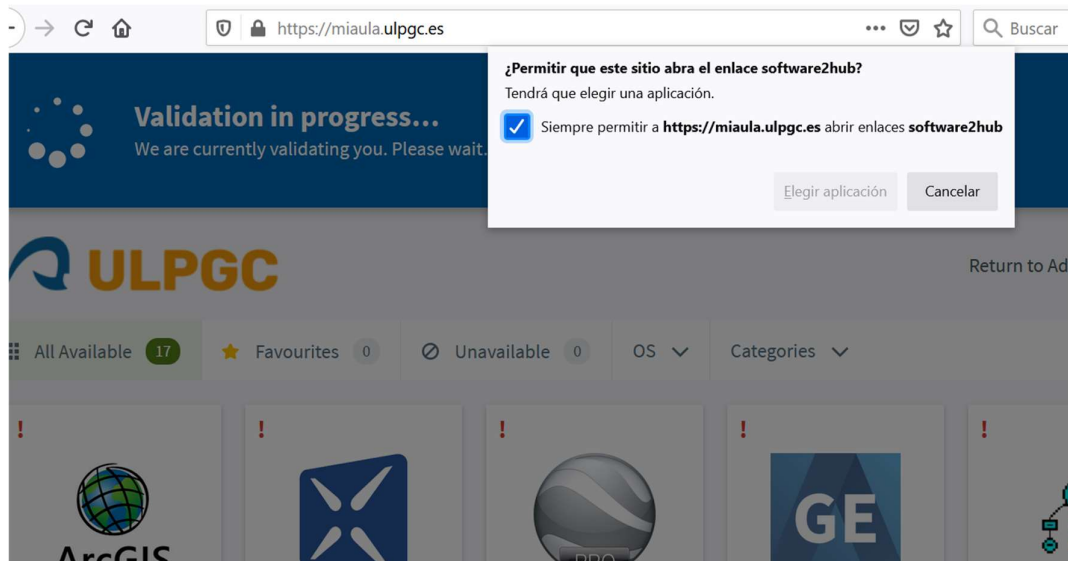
https://miaula.ulpgc.es

Buscar

¿Permitir que este sitio abra el enlace software2hub?

Tendrá que elegir una aplicación.

Siempre permitir a **https://miaula.ulpgc.es** abrir enlaces **software2hub**

Elegir aplicación

Cancelar

Validation in progress...

We are currently validating you. Please wait.

ULPGC

Return to Ad

All Available 17

Favourites 0

Unavailable 0

OS

Categories

!

!

!

!

!

ArcGIS

PRO

GE